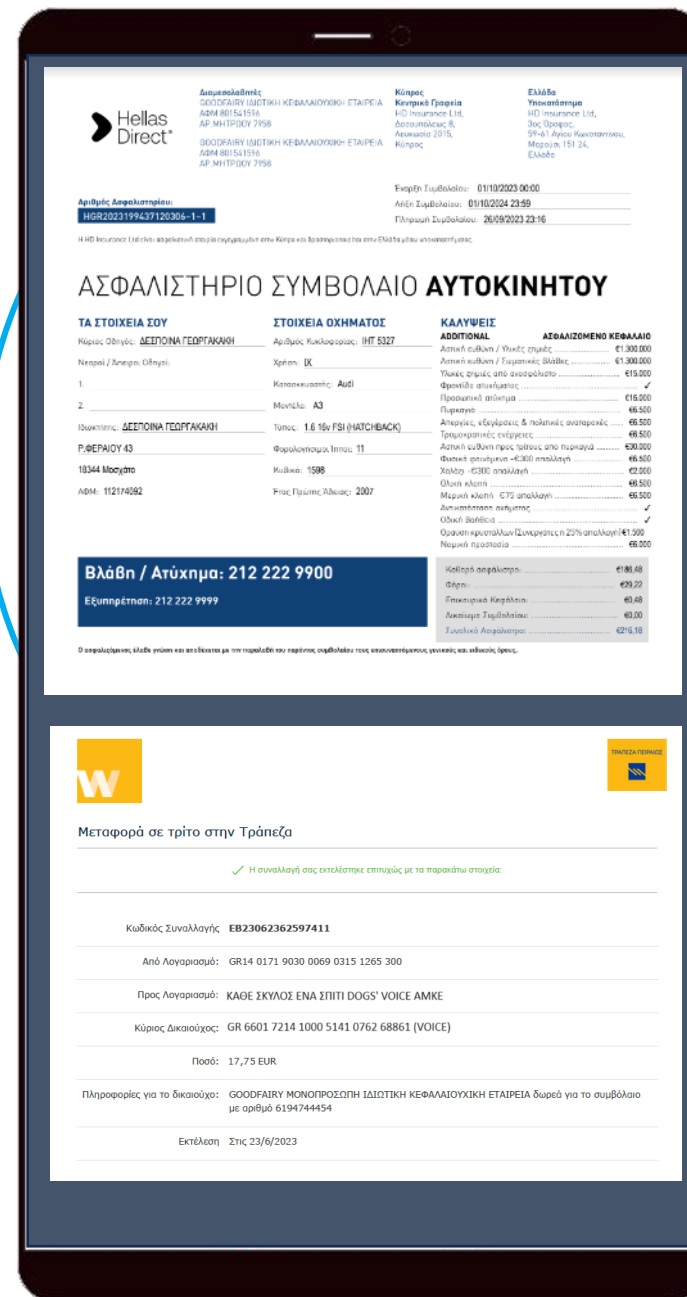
Hellas Direct

Διαμεσολαβητές
GOODFAIRY ΙΔΙΩΤΙΚΗ ΚΕΦΑΛΑΙΟΥΧΙΚΗ ΕΤΑΙΡΕΙΑ
ΑΦΜ 801541596
ΑΡ.ΜΗΤΡΩΟΥ 7958
GOODFAIRY ΙΔΙΩΤΙΚΗ ΚΕΦΑΛΑΙΟΥΧΙΚΗ ΕΤΑΙΡΕΙΑ
ΑΦΜ 801541596
ΑΡ.ΜΗΤΡΩΟΥ 7958

Κύπρος
Κεντρικά Γραφεία
HD Insurance Ltd,
Δοσιουπόλεως 8,
Λευκωσία 2015,
Κύπρος

Ελλάδα
Υποκατάστημα
HD Insurance Ltd,
3ος Όροφος,
59-61 Αγίου Κωνσταντίνου,
Μαρούσι 151 24,
Ελλάδα

Αριθμός Ασφαλιστηρίου:
HGR2023199437120306-1-1

Έναρξη Συμβολαίου: 01/10/2023 00:00
Λήξη Συμβολαίου: 01/10/2024 23:59
Πληρωμή Συμβολαίου: 26/09/2023 23:16

Η HD Insurance Ltd είναι ασφαλιστική εταιρία εγγεγραμμένη στην Κύπρο και δραστηριοποιείται στην Ελλάδα μέσω υποκαταστήματος.

ΑΣΦΑΛΙΣΤΗΡΙΟ ΣΥΜΒΟΛΑΙΟ ΑΥΤΟΚΙΝΗΤΟΥ

ΤΑ ΣΤΟΙΧΕΙΑ ΣΟΥ
Κύριος Οδηγός: ΔΕΣΠΟΙΝΑ ΓΕΩΡΓΑΚΑΚΗ
Νεαροί / Άπειροι Οδηγοί:
1.
2.
Ιδιοκτήτης: ΔΕΣΠΟΙΝΑ ΓΕΩΡΓΑΚΑΚΗ
Ρ.ΦΕΡΑΙΟΥ 43
18344 Μοσχάτο
ΑΦΜ: 112174092

ΣΤΟΙΧΕΙΑ ΟΧΗΜΑΤΟΣ
Αριθμός Κυκλοφορίας: ΙΗΤ 5327
Χρήση: ΙΧ
Κατασκευαστής: Audi
Μοντέλο: A3
Τύπος: 1.6 16v FSI (HATCHBACK)
Φορολογήσιμοι Ίπποι: 11
Κυβικά: 1598
Έτος Πρώτης Άδειας: 2007

ΚΑΛΥΨΕΙΣ
ADDITIONAL ΑΣΦΑΛΙΖΟΜΕΝΟ ΚΕΦΑΛΑΙΟ
Αστική ευθύνη / Υλικές ζημιές €1.300.000
Αστική ευθύνη / Σωματικές Βλάβες €1.300.000
Υλικές ζημιές από ανασφάλιστο €15.000
Φροντίδα ατυχήματος ✓
Προσωπικό ατύχημα €16.000
Πυρκαγιά €6.500
Απεργίες, εξεγέρσεις & πολιτικές αναταραχές €6.500
Τρομοκρατικές ενέργειες €6.500
Αστική ευθύνη προς τρίτους από πυρκαγιά €30.000
Φυσικά φαινόμενα -€300 απαλλαγή €6.500
Χαλάζι -€300 απαλλαγή €2.000
Ολική κλοπή €6.500
Μερική κλοπή -€75 απαλλαγή €6.500
Αντικατάσταση οχήματος ✓
Οδική Βοήθεια ✓
Θραύση κρυστάλλων (Συνεργάτες η 25% απαλλαγή) €1.500
Νομική προστασία €6.000

Βλάβη / Ατύχημα: 212 222 9900
Εξυπηρέτηση: 212 222 9999

Καθαρό ασφάλιστρο €186,48
Φόροι €29,22
Επικουρικό Κεφάλαιο €0,48
Δικαίωμα Συμβολαίου €0,00
Συνολικό Ασφάλιστρο €216,18

Ο ασφαλισμένος έλαβε γνώση και αποδέχεται με την παραλαβή του παρόντος συμβολαίου τους ισχύοντες γενικούς και ειδικούς όρους.

ΤΡΑΠΕΖΑ ΠΕΙΡΑΙΩΣ

Μεταφορά σε τρίτο στην Τράπεζα

Η συναλλαγή σας εκτελέστηκε επιτυχώς με τα παρακάτω στοιχεία:

Κωδικός Συναλλαγής: EB23062362597411
Από Λογαριασμό: GR14 0171 9030 0069 0315 1265 300
Προς Λογαριασμό: ΚΑΘΕ ΣΚΥΛΟΣ ΕΝΑ ΣΠΙΤΙ DOGS' VOICE AMKE
Κύριος Δικαιούχος: GR 6601 7214 1000 5141 0762 68861 (VOICE)
Ποσό: 17,75 EUR
Πληροφορίες για το δικαιούχο: GOODFAIRY ΜΟΝΟΠΡΟΣΩΠΗ ΙΔΙΩΤΙΚΗ ΚΕΦΑΛΑΙΟΥΧΙΚΗ ΕΤΑΙΡΕΙΑ δωρεά για το συμβόλαιο με αριθμό 6194744454
Εκτέλεση: Στις 23/6/2023